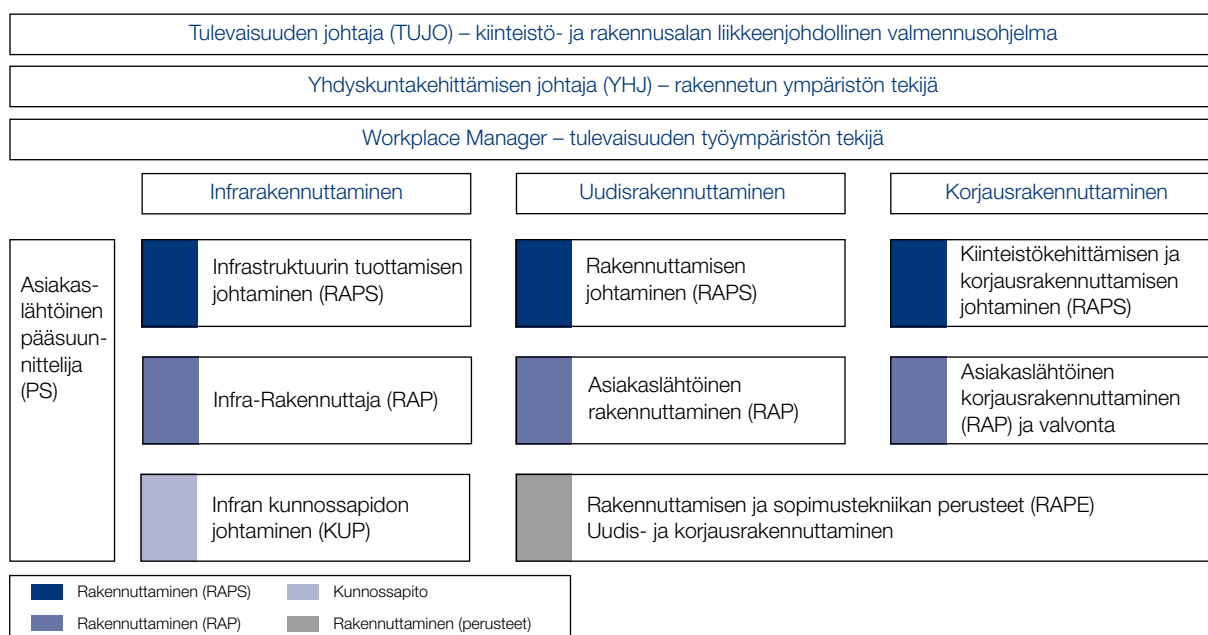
Tulevaisuuden johtaja (TUJO) – kiinteistö- ja rakennusalan liikkeenjohdollinen valmennusohjelma

Yhdyskuntakehittämisen johtaja (YHJ) – rakennetun ympäristön tekijä

Workplace Manager – tulevaisuuden työympäristön tekijä

Infrarakennuttaminen

Uudisrakennuttaminen

Korjausrakennuttaminen

Asiakaslähtöinen pääsuunnittelija (PS)

Infrastruktuurin tuottamisen johtaminen (RAPS)

Rakennuttamisen johtaminen (RAPS)

Kiinteistökehittämisen ja korjausrakennuttamisen johtaminen (RAPS)

Infra-Rakennuttaja (RAP)

Asiakaslähtöinen rakennuttaminen (RAP)

Asiakaslähtöinen korjausrakennuttaminen (RAP) ja valvonta

Infran kunnossapidon johtaminen (KUP)

Rakennuttamisen ja sopimustekniikan perusteet (RAPE)
Uudis- ja korjausrakennuttaminen

Rakennuttaminen (RAPS)
Kunnossapito
Rakennuttaminen (RAP)
Rakennuttaminen (perusteet)